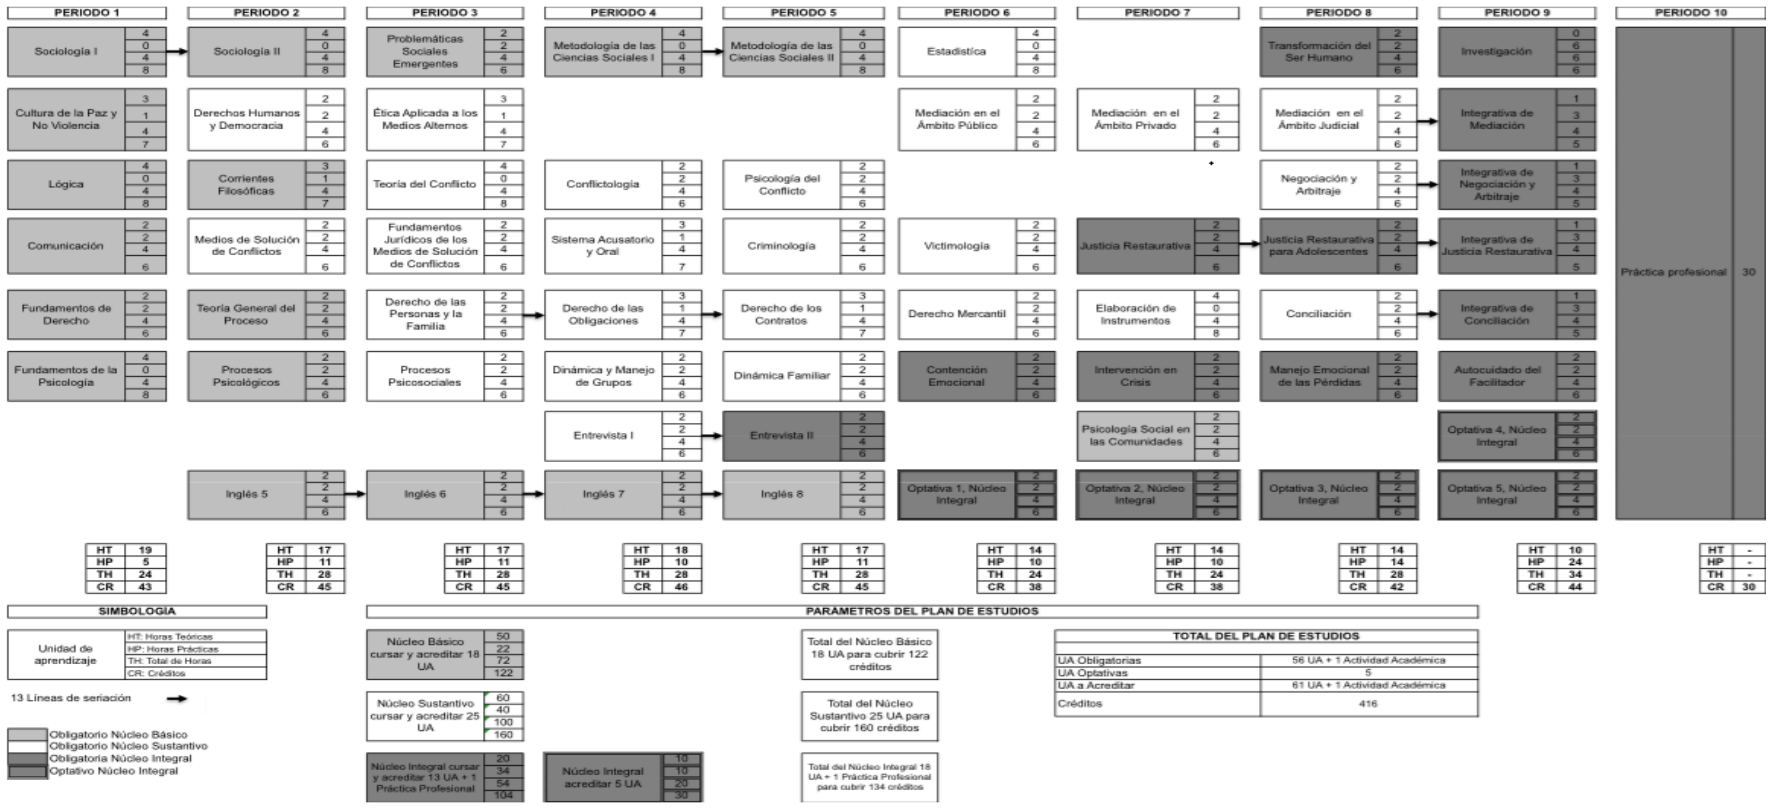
PERIODO 1

Sociología I 4 0 4 8

Cultura de la Paz y No Violencia 3 1 4 7

Lógica 4 0 4 8

Comunicación 2 2 4 6

Fundamentos de Derecho 2 2 4 6

Fundamentos de la Psicología 4 0 4 8

PERIODO 2

Sociología II 4 0 4 8

Derechos Humanos y Democracia 2 2 4 6

Corrientes Filosóficas 3 1 4 7

Medios de Solución de Conflictos 2 2 4 6

Teoría General del Proceso 2 2 4 6

Procesos Psicológicos 2 2 4 6

Inglés 5 2 2 4 6

PERIODO 3

Problemáticas Sociales Emergentes 2 2 4 6

Ética Aplicada a los Medios Alternos 3 1 4 7

Teoría del Conflicto 4 0 4 8

Fundamentos Jurídicos de los Medios de Solución de Conflictos 2 2 4 6

Derecho de las Personas y la Familia 2 2 4 6

Procesos Psicosociales 2 2 4 6

Inglés 6 2 2 4 6

PERIODO 4

Metodología de las Ciencias Sociales I 4 0 4 8

Conflictología 2 2 4 6

Sistema Acusatorio y Oral 3 1 4 7

Derecho de las Obligaciones 3 1 4 7

Dinámica y Manejo de Grupos 2 2 4 6

Entrevista I 2 2 4 6

Inglés 7 2 2 4 6

PERIODO 5

Metodología de las Ciencias Sociales II 4 0 4 8

Psicología del Conflicto 2 2 4 6

Criminología 2 2 4 6

Derecho de los Contratos 3 1 4 7

Dinámica Familiar 2 2 4 6

Entrevista II 2 2 4 6

Inglés 8 2 2 4 6

PERIODO 6

Estadística 4 0 4 8

Mediación en el Ámbito Público 2 2 4 6

Victimología 2 2 4 6

Derecho Mercantil 2 2 4 6

Contención Emocional 2 2 4 6

Optativa 1, Núcleo Integral 2 2 4 6

PERIODO 7

Mediación en el Ámbito Privado 2 2 4 6

Justicia Restaurativa 2 2 4 6

Elaboración de Instrumentos 4 0 4 8

Intervención en Crisis 2 2 4 6

Psicología Social en las Comunidades 2 2 4 6

Optativa 2, Núcleo Integral 2 2 4 6

PERIODO 8

Transformación del Ser Humano 2 2 4 6

Mediación en el Ámbito Judicial 2 2 4 6

Negociación y Arbitraje 2 2 4 6

Justicia Restaurativa para Adolescentes 2 2 4 6

Conciliación 2 2 4 6

Manejo Emocional de las Pérdidas 2 2 4 6

Optativa 3, Núcleo Integral 2 2 4 6

PERIODO 9

Investigación 0 6 6 6

Integrativa de Mediación 1 3 4 5

Integrativa de Negociación y Arbitraje 1 3 4 5

Integrativa de Justicia Restaurativa 1 3 4 5

Integrativa de Conciliación 1 3 4 5

Autocuidado del Facilitador 2 2 4 6

Optativa 4, Núcleo Integral 2 2 4 6

Optativa 5, Núcleo Integral 2 2 4 6

PERIODO 10

Práctica profesional 30

| | P1 | P2 | P3 | P4 | P5 | P6 | P7 | P8 | P9 | P10 |
|---|---|---|---|---|---|---|---|---|---|---|
| HT | 19 | 17 | 17 | 18 | 17 | 14 | 14 | 14 | 10 | - |
| HP | 5 | 11 | 11 | 10 | 11 | 10 | 10 | 14 | 24 | - |
| TH | 24 | 28 | 28 | 28 | 28 | 24 | 24 | 28 | 34 | - |
| CR | 43 | 45 | 45 | 46 | 45 | 38 | 38 | 42 | 44 | 30 |

SIMBOLOGÍA

Unidad de aprendizaje
HT: Horas Teóricas
HP: Horas Prácticas
TH: Total de Horas
CR: Créditos

13 Líneas de seriación

Obligatorio Núcleo Básico
Obligatorio Núcleo Sustantivo
Obligatoria Núcleo Integral
Optativo Núcleo Integral

PARÁMETROS DEL PLAN DE ESTUDIOS

Núcleo Básico cursar y acreditar 18 UA 50 22 72 122

Núcleo Sustantivo cursar y acreditar 25 UA 60 40 100 160

Núcleo Integral cursar y acreditar 13 UA + 1 Práctica Profesional 20 34 54 104

Núcleo Integral acreditar 5 UA 10 10 20 30

Total del Núcleo Básico 18 UA para cubrir 122 créditos

Total del Núcleo Sustantivo 25 UA para cubrir 160 créditos

Total del Núcleo Integral 18 UA + 1 Práctica Profesional para cubrir 134 créditos

TOTAL DEL PLAN DE ESTUDIOS

| | |
|---|---|
| UA Obligatorias | 56 UA + 1 Actividad Académica |
| UA Optativas | 5 |
| UA a Acreditar | 61 UA + 1 Actividad Académica |
| Créditos | 416 |